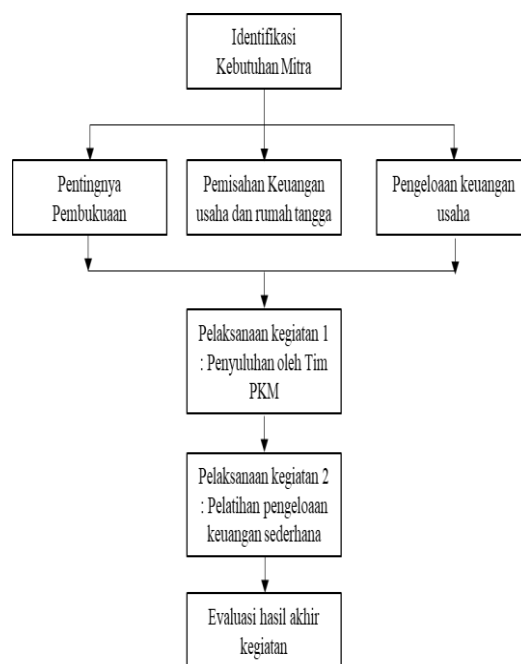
Identifikasi Kebutuhan Mitra

Pentingnya Pembukuan

Pemisahan Keuangan usaha dan rumah tangga

Pengeloaan keuangan usaha

Pelaksanaan kegiatan 1 : Penyuluhan oleh Tim PKM

Pelaksanaan kegiatan 2 : Pelatihan pengeloaan keuangan sederhana

Evaluasi hasil akhir kegiatan